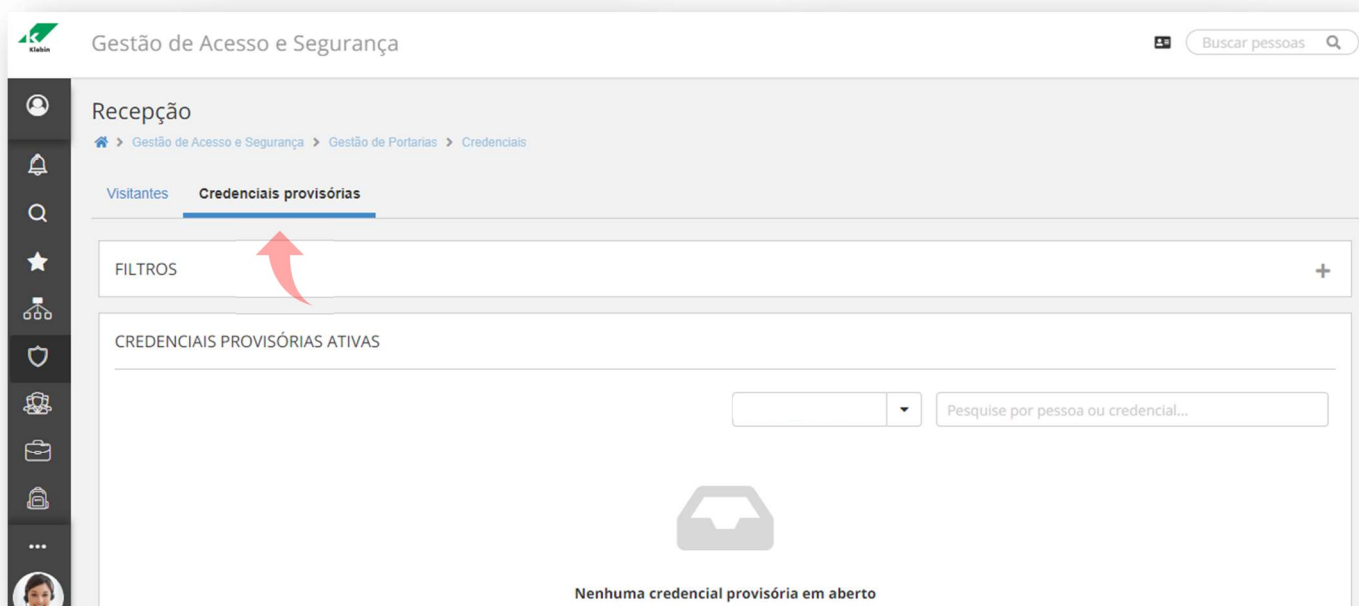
Klabin

Gestão de Acesso e Segurança

Buscar pessoas

Recepção

Gestão de Acesso e Segurança > Gestão de Portarias > Credenciais

Visitantes

Credenciais provisórias

FILTROS

+

CREDENCIAIS PROVISÓRIAS ATIVAS

Pesquise por pessoa ou credencial...

Nenhuma credencial provisória em aberto